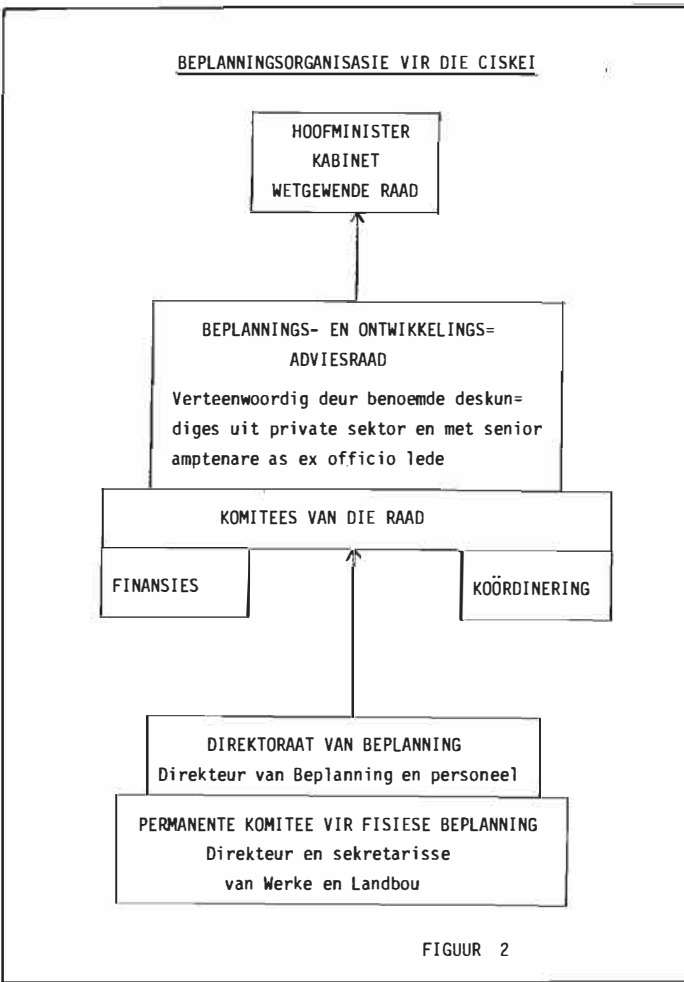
BEPLANNINGSORGANISASIE VIR DIE CISKEI

HOOFMINISTER
KABINET
WETGEWENDE RAAD

BEPLANNINGS- EN ONTWIKKELINGS=
ADVIESRAAD

Verteenwoordig deur benoemde deskundiges uit private sektor en met senior amptenare as ex officio lede

KOMITEES VAN DIE RAAD

FINANSIES

KOÖRDINERING

DIREKTORAAT VAN BEPLANNING
Direkteur van Beplanning en personeel

PERMANENTE KOMITEE VIR FISIESE BEPLANNING
Direkteur en sekretarisse
van Werke en Landbou

FIGUUR 2